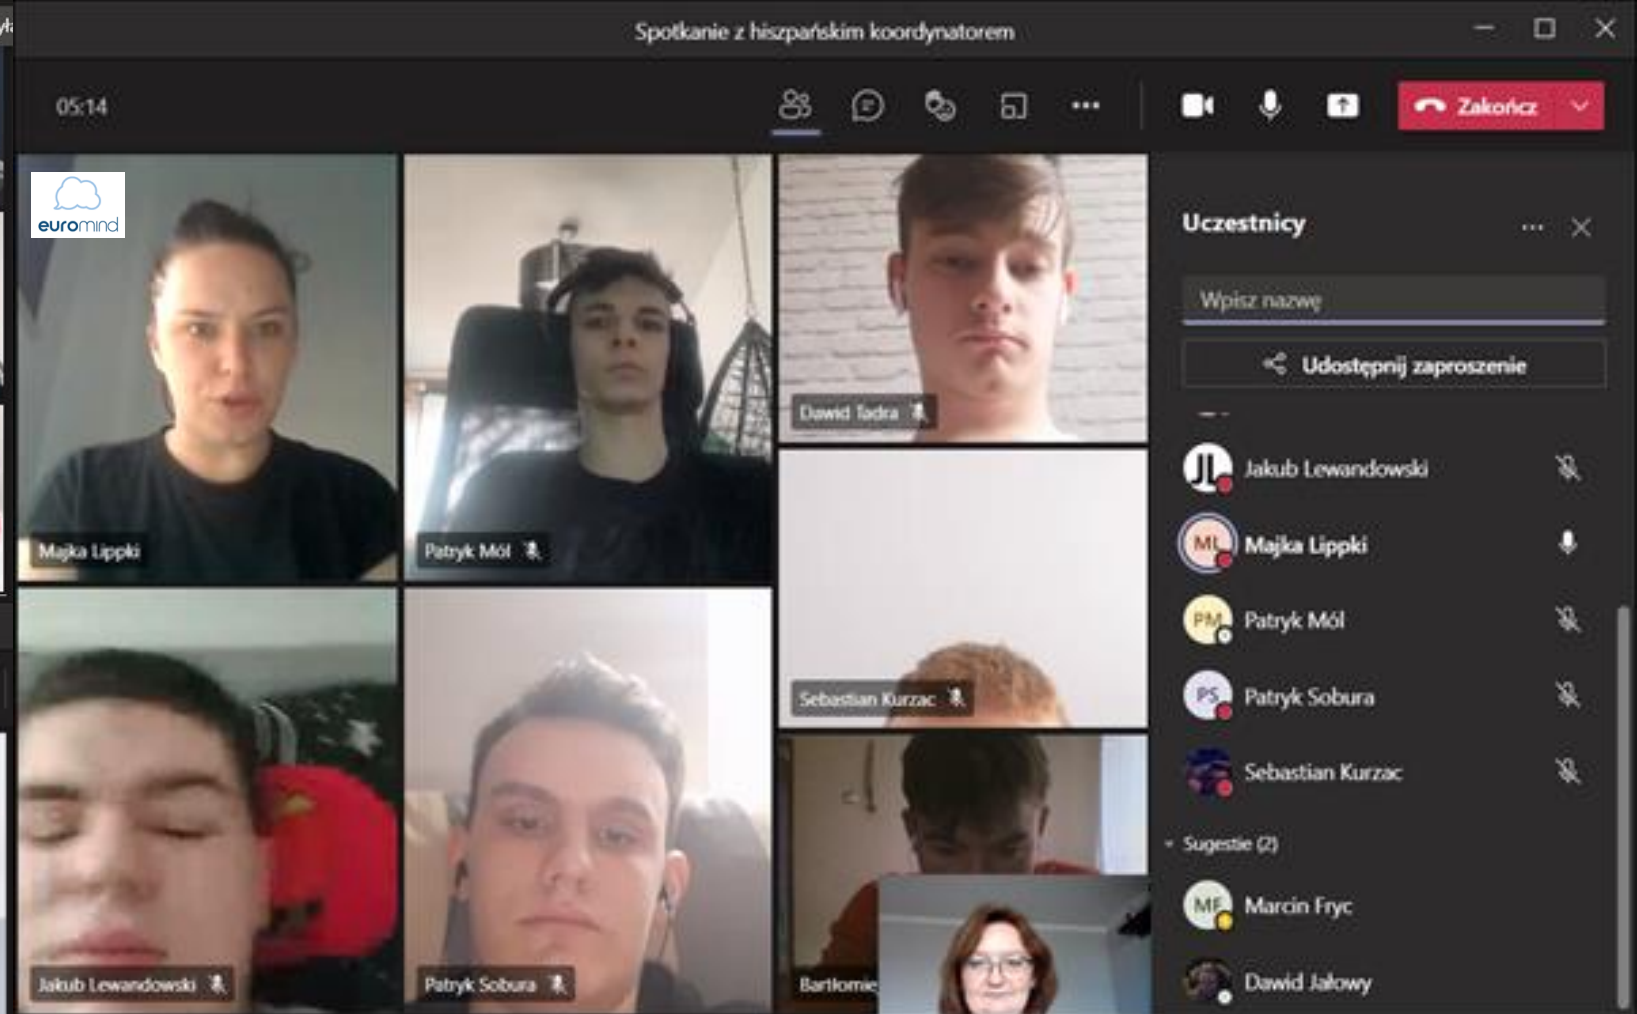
Spotkanie z hiszpańskim koordynatorem

05:14

Zakończ

euromind

Majka Lippki

Patryk Mól

Dawid Tadra

Sebastian Kurzac

Jakub Lewandowski

Patryk Sobura

Bartłomie

Uczestnicy

Wpisz nazwę

Udostępnij zaproszenie

JL Jakub Lewandowski

ML Majka Lippki

PM Patryk Mól

PS Patryk Sobura

Sebastian Kurzac

Sugestie (2)

MF Marcin Fryc

Dawid Jałowy